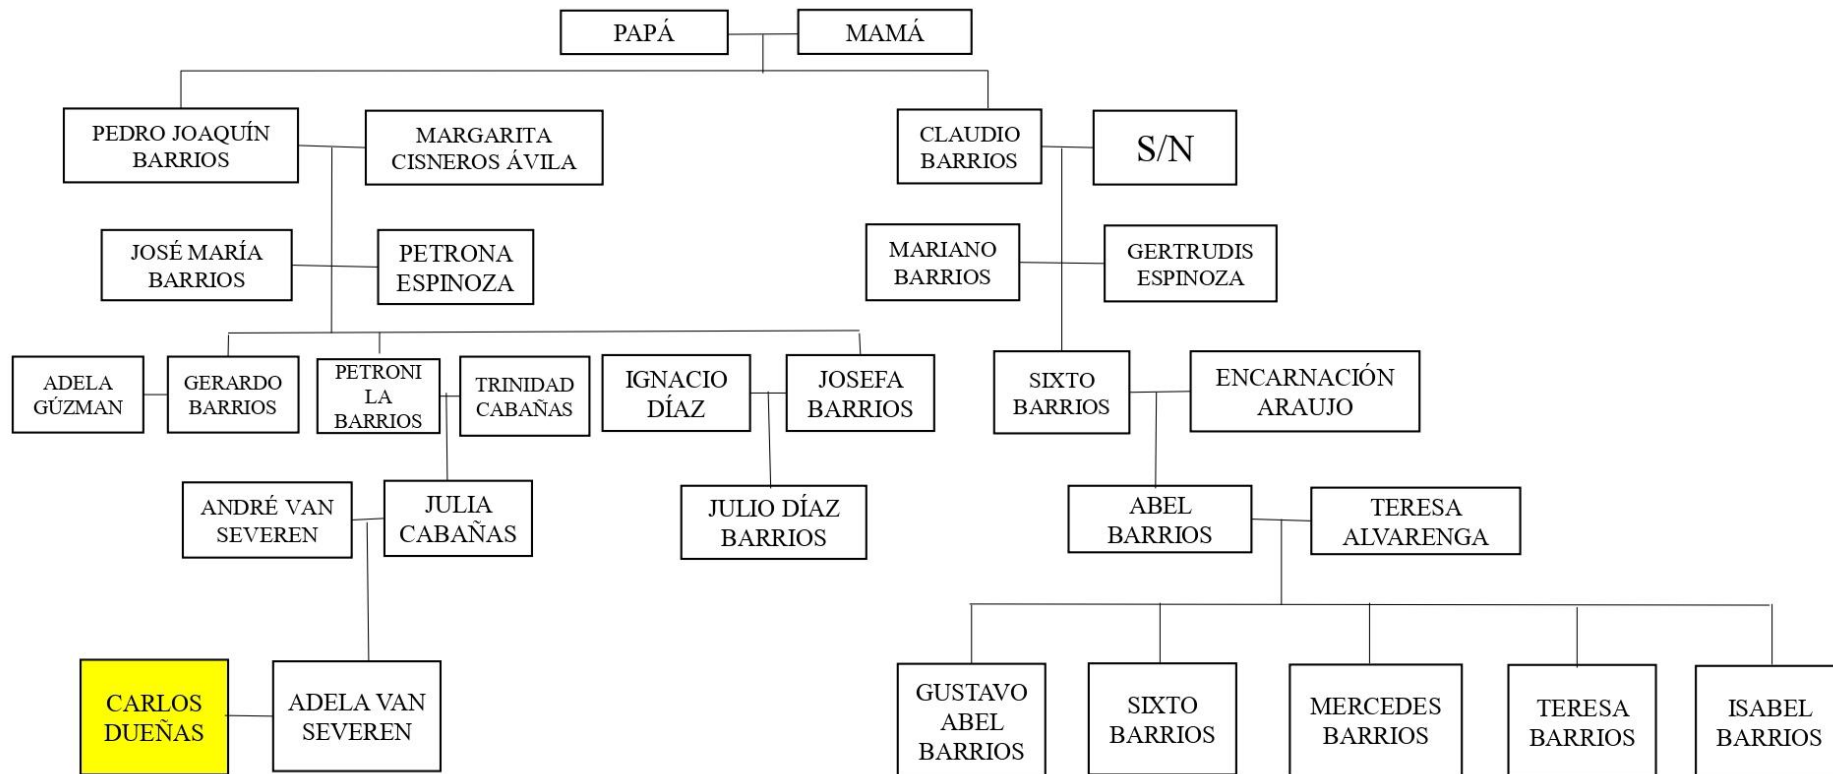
PAPÁ
MAMÁ

PEDRO JOAQUÍN BARRIOS
MARGARITA CISNEROS ÁVILA
CLAUDIO BARRIOS
S/N

JOSÉ MARÍA BARRIOS
PETRONA ESPINOZA
MARIANO BARRIOS
GERTRUDIS ESPINOZA

ADELA GÚZMAN
GERARDO BARRIOS
PETRONI LA BARRIOS
TRINIDAD CABAÑAS
IGNACIO DÍAZ
JOSEFA BARRIOS
SIXTO BARRIOS
ENCARNACIÓN ARAUJO

ANDRÉ VAN SEVEREN
JULIA CABAÑAS
JULIO DÍAZ BARRIOS
ABEL BARRIOS
TERESA ALVARENGA

CARLOS DUEÑAS
ADELA VAN SEVEREN
GUSTAVO ABEL BARRIOS
SIXTO BARRIOS
MERCEDES BARRIOS
TERESA BARRIOS
ISABEL BARRIOS